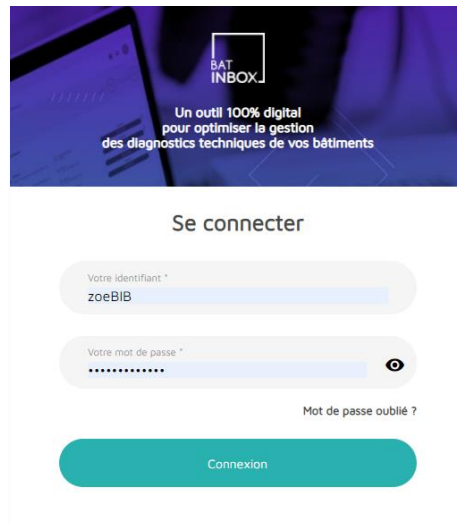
BAT
INBOX

Un outil 100% digital pour optimiser la gestion des diagnostics techniques de vos bâtiments

Se connecter

Votre identifiant *
zoeBIB

Votre mot de passe *
•••••••••••••

Mot de passe oublié ?

Connexion